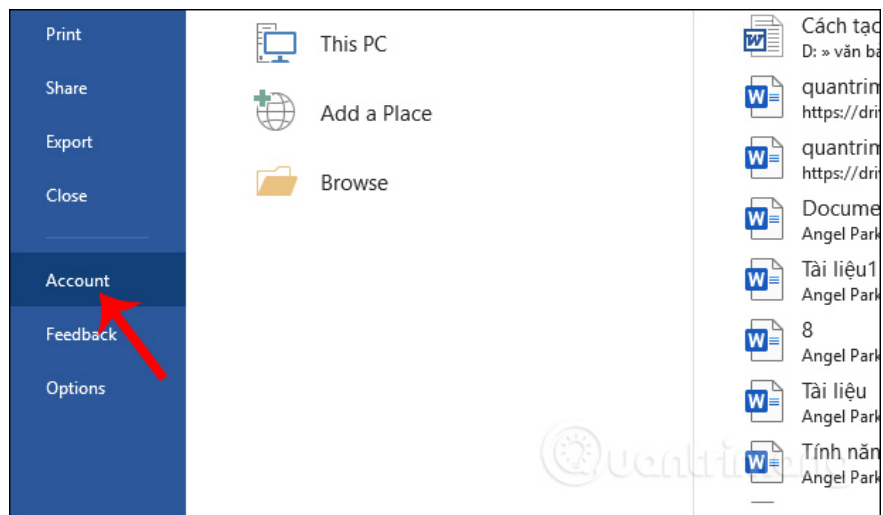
Print

Share

Export

Close

Account

Feedback

Options

This PC

Add a Place

Browse

Cách tạo
D: » văn ba

quantrim
https://dri

quantrim
https://dri

Docume
Angel Park

Tài liệu1
Angel Park

8
Angel Park

Tài liệu
Angel Park

Tính năn
Angel Park

Quantrimang